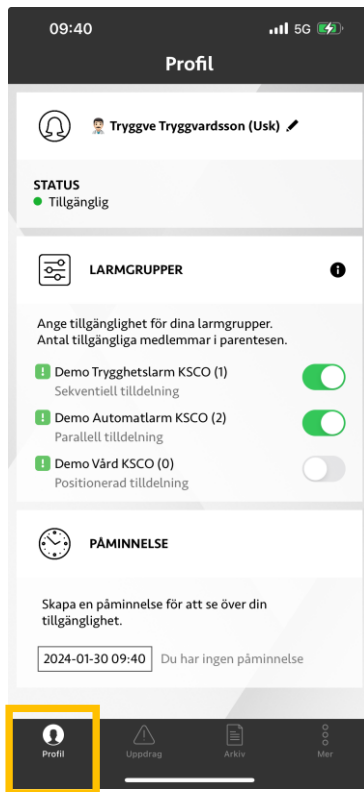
09:40

5G

Profil

Tryggve Tryggvardsson (Usk)

STATUS
Tillgänglig

LARMGRUPPER

Ange tillgänglighet för dina larmgrupper. Antal tillgängliga medlemmar i parentesen.

Demo Trygghetslarm KSCO (1)
Sekventiell tilldelning

Demo Automatlarm KSCO (2)
Parallell tilldelning

Demo Vård KSCO (0)
Positionerad tilldelning

PÅMINNELSE

Skapa en påminnelse för att se över din tillgänglighet.

2024-01-30 09:40 Du har ingen påminnelse

Profil
Uppdrag
Arkiv
Mer